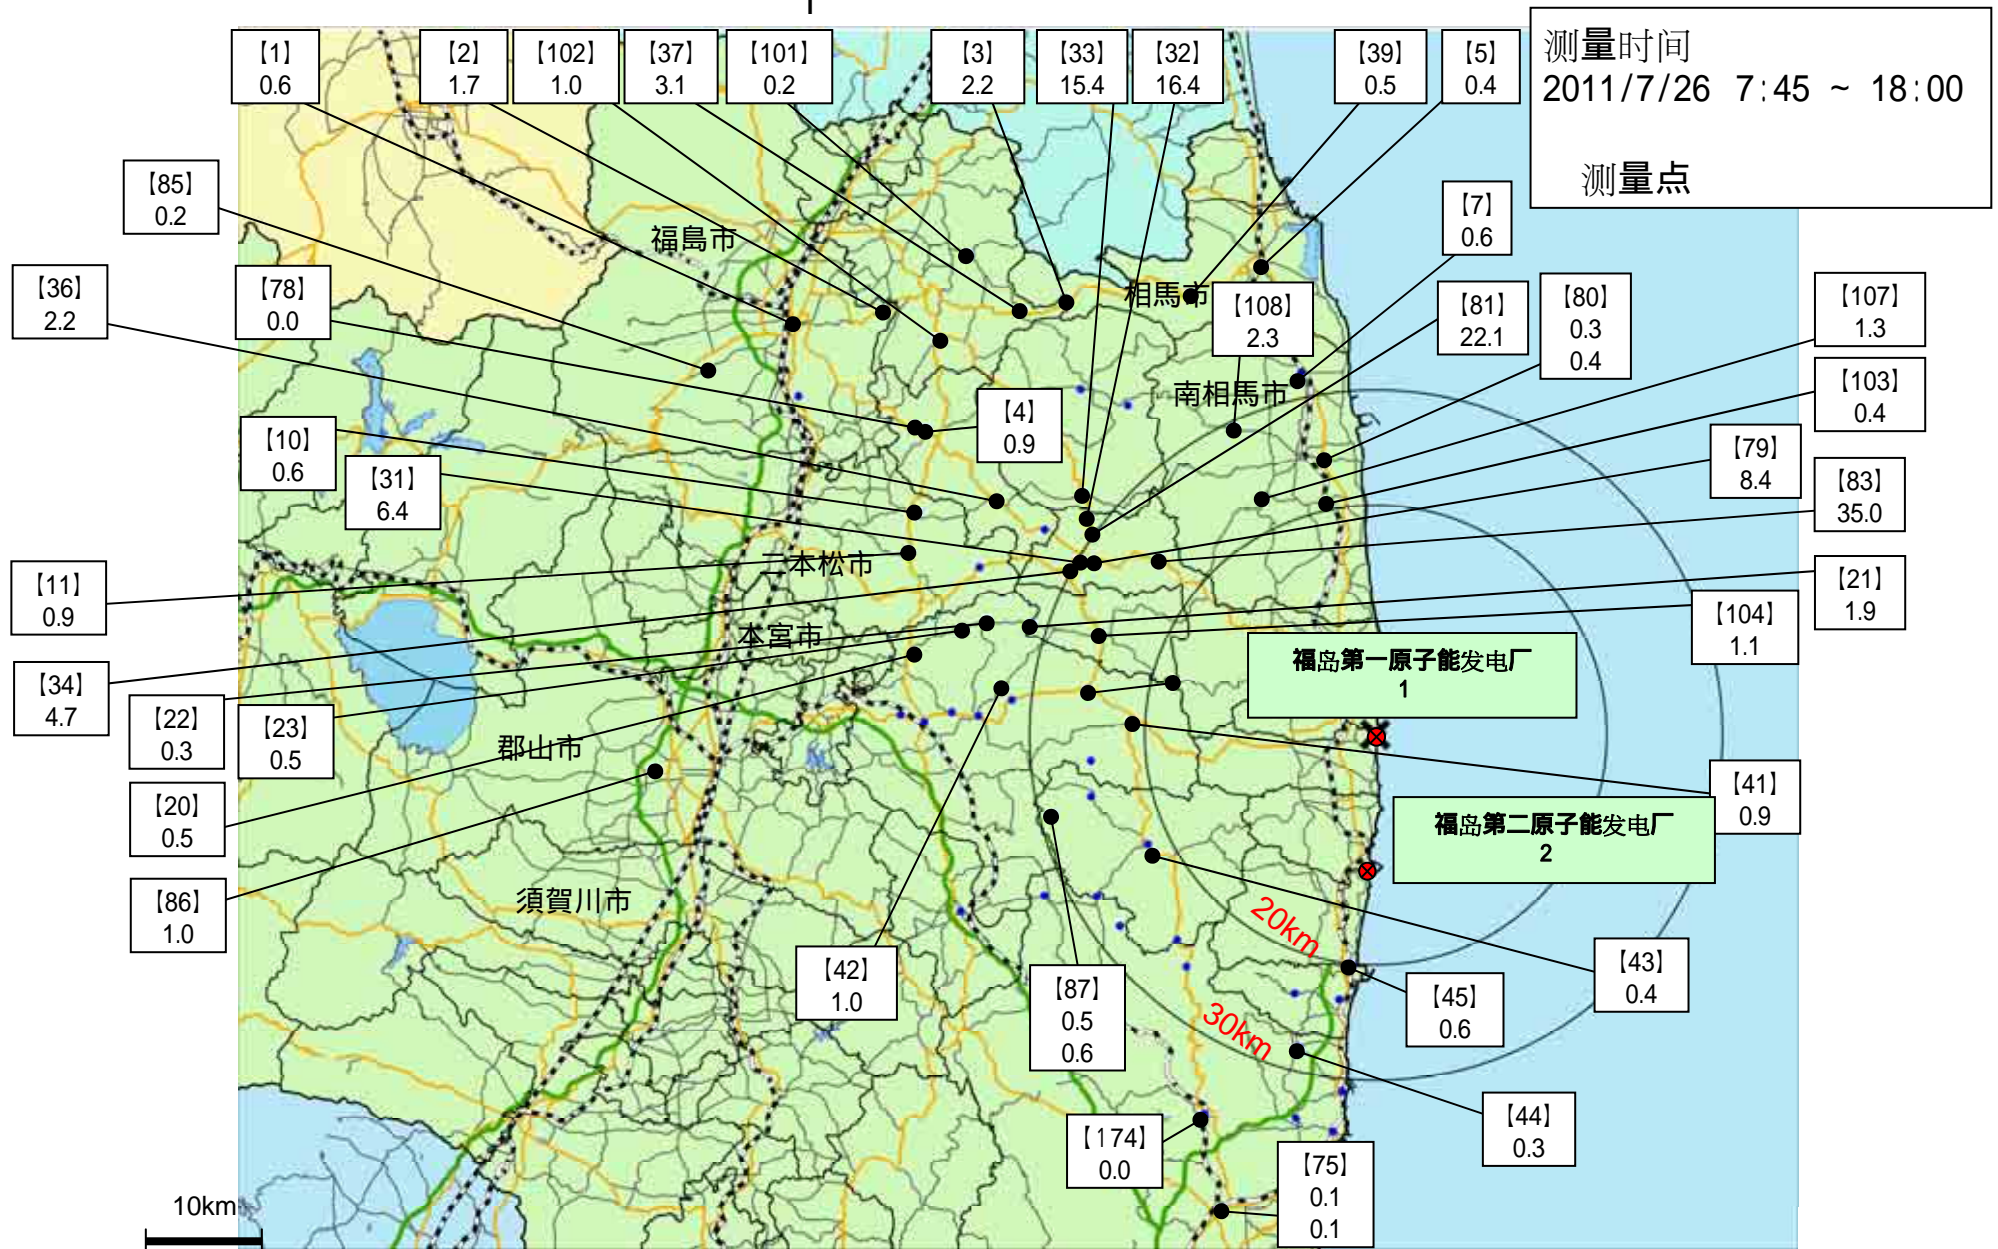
测量时间
2011/7/26 7:45 ~ 18:00

测量点

【1】 0.6
【2】 1.7
【102】 1.0
【37】 3.1
【101】 0.2
【3】 2.2
【33】 15.4
【32】 16.4
【39】 0.5
【5】 0.4
【85】 0.2
【7】 0.6
【36】 2.2
【78】 0.0
【108】 2.3
【81】 22.1
【80】 0.3 0.4
【107】 1.3
【103】 0.4
【4】 0.9
【10】 0.6
【31】 6.4
【79】 8.4
【83】 35.0
【11】 0.9
【21】 1.9
【104】 1.1
【34】 4.7
【22】 0.3
【23】 0.5
【20】 0.5
【41】 0.9
【86】 1.0
【43】 0.4
【45】 0.6
【42】 1.0
【87】 0.5 0.6
【44】 0.3
【174】 0.0
【75】 0.1 0.1

福島市
相馬市
南相馬市
二本松市
本宮市
郡山市
須賀川市

福岛第一原子能发电厂
1

福岛第二原子能发电厂
2

20km
30km
10km